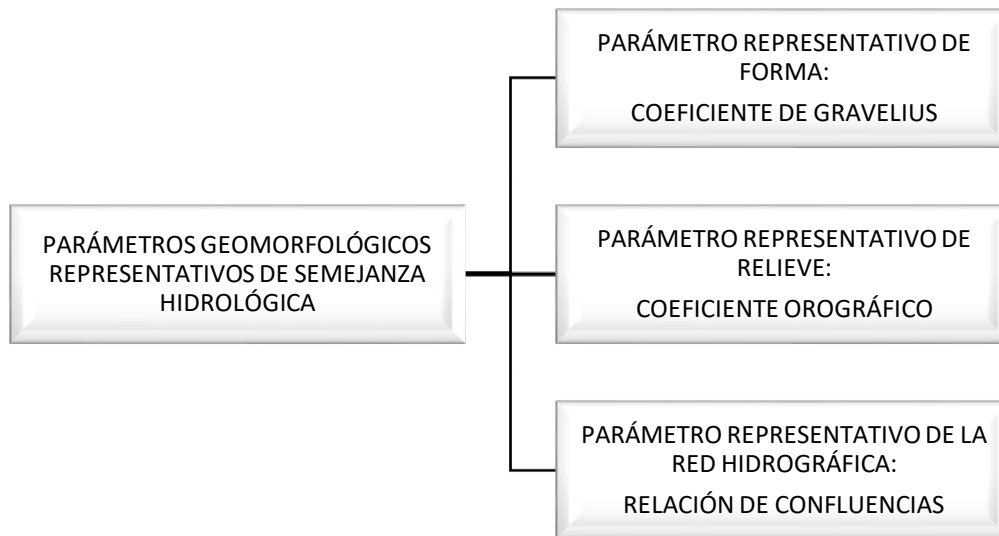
PARÁMETROS GEOMORFOLÓGICOS REPRESENTATIVOS DE SEMEJANZA HIDROLÓGICA

PARÁMETRO REPRESENTATIVO DE FORMA:

COEFICIENTE DE GRAVELIUS

PARÁMETRO REPRESENTATIVO DE RELIEVE:

COEFICIENTE OROGRÁFICO

PARÁMETRO REPRESENTATIVO DE LA RED HIDROGRÁFICA:

RELACIÓN DE CONFLUENCIAS